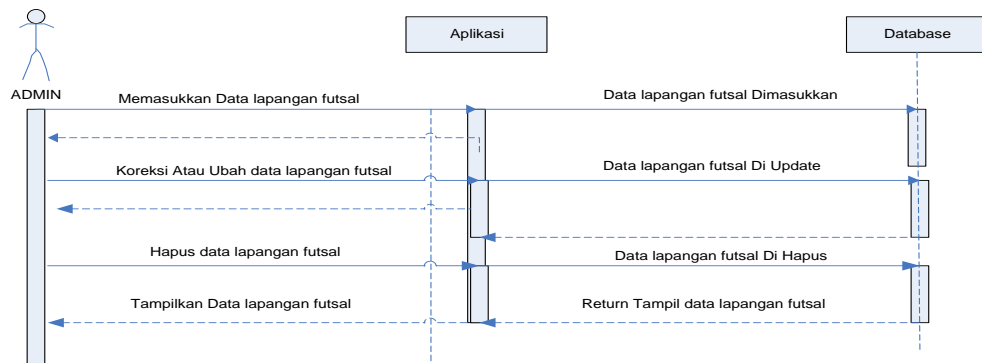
Aplikasi

Database

ADMIN

Memasukkan Data lapangan futsal

Data lapangan futsal Dimasukkan

Koreksi Atau Ubah data lapangan futsal

Data lapangan futsal Di Update

Hapus data lapangan futsal

Data lapangan futsal Di Hapus

Tampilkan Data lapangan futsal

Return Tampil data lapangan futsal